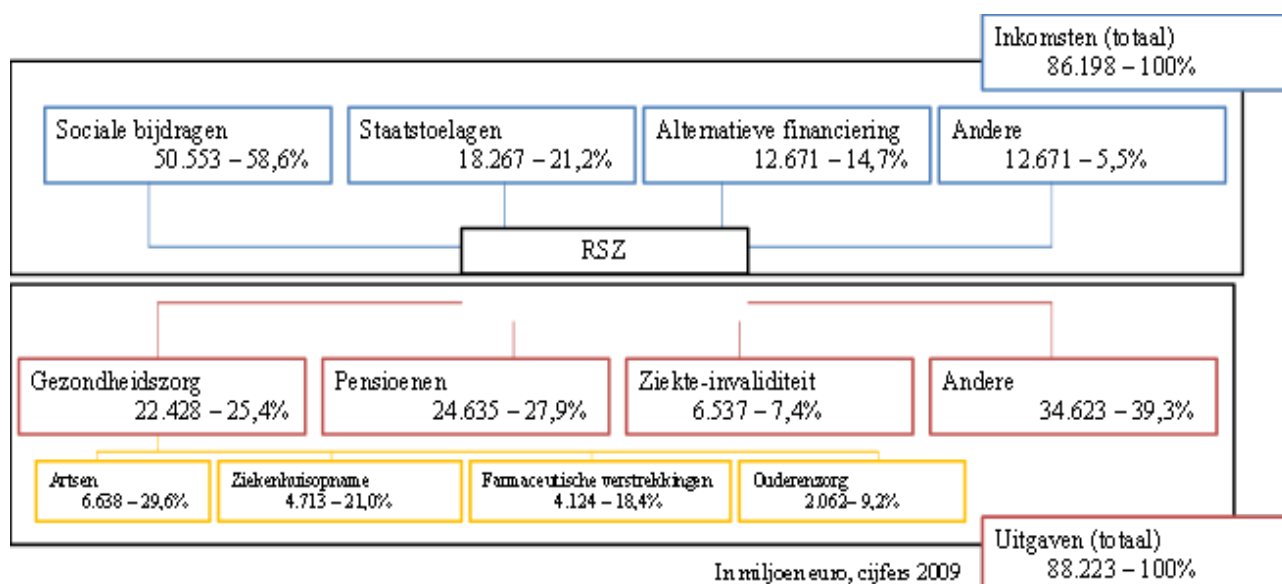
Inkomsten (totaal)
86.198 – 100%

Sociale bijdragen
50.553 – 58,6%

Staatstoelagen
18.267 – 21,2%

Alternatieve financiering
12.671 – 14,7%

Andere
12.671 – 5,5%

RSZ

Gezondheidszorg
22.428 – 25,4%

Pensioenen
24.635 – 27,9%

Ziekte-invaliditeit
6.537 – 7,4%

Andere
34.623 – 39,3%

Artsen
6.638 – 29,6%

Ziekenhuisopname
4.713 – 21,0%

Farmaceutische verstrekkingen
4.124 – 18,4%

Ouderenzorg
2.062– 9,2%

Uitgaven (totaal)
88.223 – 100%

In miljoen euro, cijfers 2009